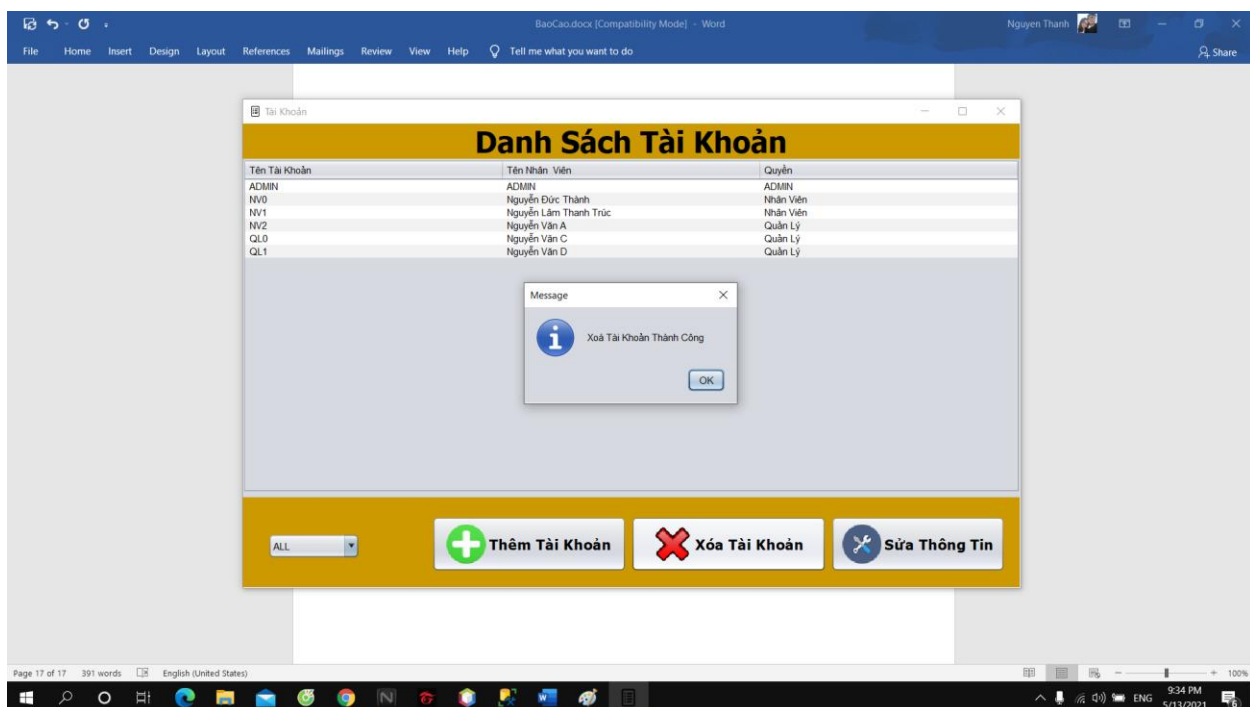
BaoCao.docx [Compatibility Mode] - Word

Nguyen Thanh

File Home Insert Design Layout References Mailings Review View Help Tell me what you want to do

Share

Tài Khoản

Danh Sách Tài Khoản

| Tên Tài Khoản | Tên Nhân Viên | Quyền |
|---|---|---|
| ADMIN | ADMIN | ADMIN |
| NV0 | Nguyễn Đức Thành | Nhân Viên |
| NV1 | Nguyễn Lâm Thanh Trúc | Nhân Viên |
| NV2 | Nguyễn Văn A | Quản Lý |
| QL0 | Nguyễn Văn C | Quản Lý |
| QL1 | Nguyễn Văn D | Quản Lý |

Message

Xoá Tài Khoản Thành Công

OK

ALL

Thêm Tài Khoản

Xóa Tài Khoản

Sửa Thông Tin

Page 17 of 17 391 words English (United States)

100%

ENG 9:34 PM 5/13/2021